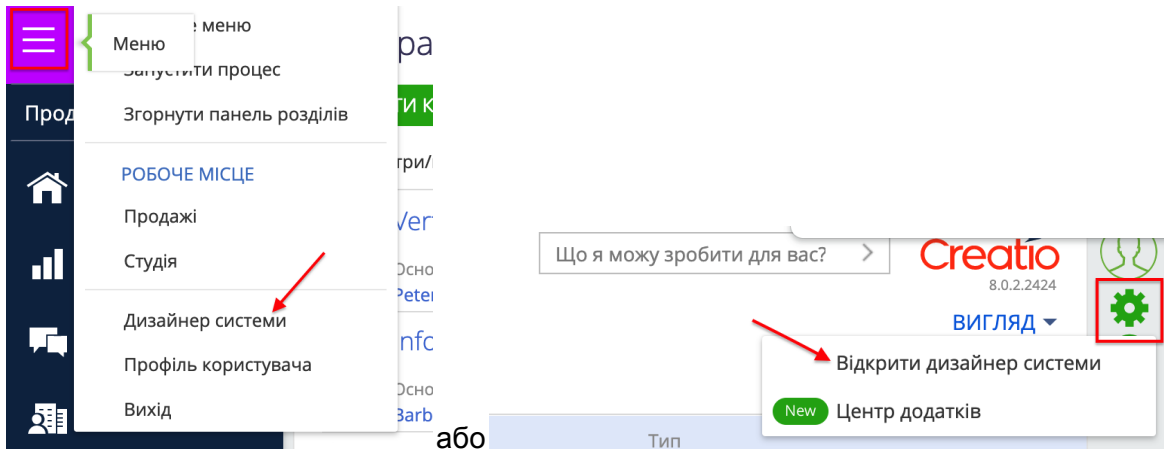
Меню
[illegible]е меню
Запустити процес
Згорнути панель розділів
РОБОЧЕ МІСЦЕ
Продажі
Студія
Дизайнер системи
Профіль користувача
Вихід

Прод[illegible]

ра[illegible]
ти к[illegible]
три/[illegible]
Ver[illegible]
Осно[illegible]
Peter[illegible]
Info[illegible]
Осно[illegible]
Barb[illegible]

або

Що я можу зробити для вас?
Creatio
8.0.2.2424
ВИГЛЯД
Відкрити дизайнер системи
New Центр додатків
Тип